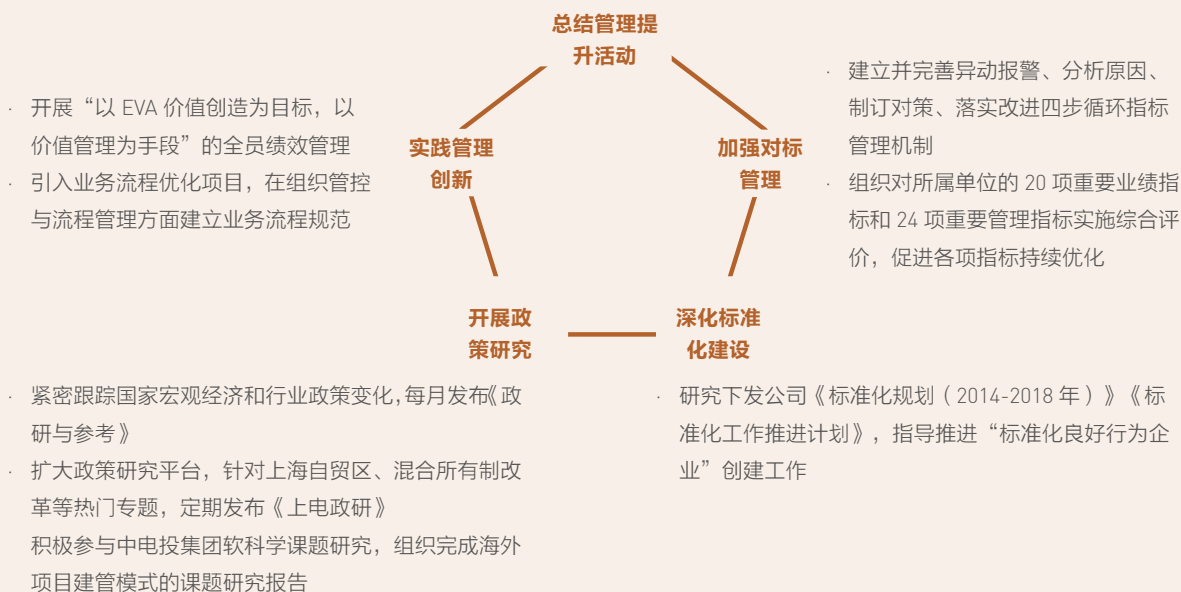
总结管理提升活动

· 开展“以 EVA 价值创造为目标，以价值管理为手段”的全员绩效管理
· 引入业务流程优化项目，在组织管控与流程管理方面建立业务流程规范

实践管理创新

加强对标管理

· 建立并完善异动报警、分析原因、制订对策、落实改进四步循环指标管理机制
· 组织对所属单位的 20 项重要业绩指标和 24 项重要管理指标实施综合评价，促进各项指标持续优化

开展政策研究

深化标准化建设

· 紧密跟踪国家宏观经济和行业政策变化，每月发布《政研与参考》
· 扩大政策研究平台，针对上海自贸区、混合所有制改革等热门专题，定期发布《上电政研》
积极参与中电投集团软科学课题研究，组织完成海外项目建管模式的课题研究报告

· 研究下发公司《标准化规划（2014-2018 年）》《标准化工作推进计划》，指导推进“标准化良好行为企业”创建工作